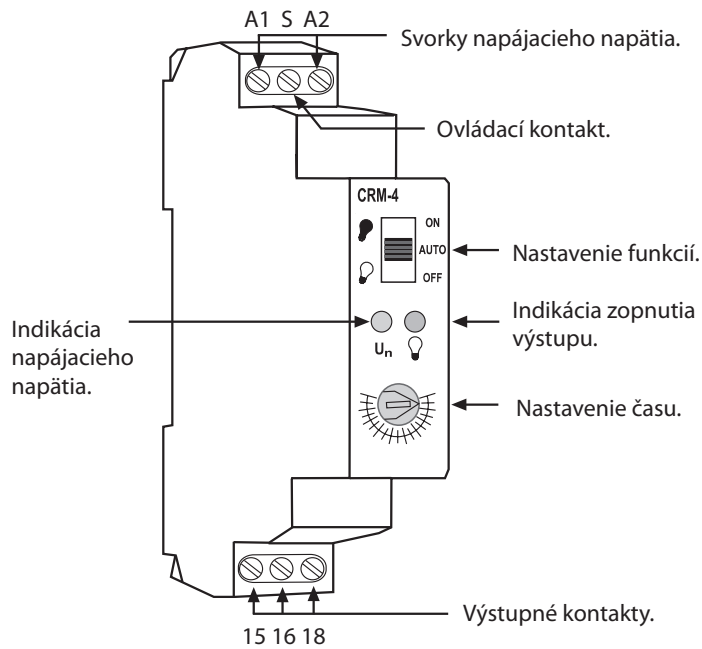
A1 S A2

Svorky napájacieho napätia.

Ovládací kontakt.

CRM-4

ON

AUTO

OFF

Nastavenie funkcií.

Indikácia napájacieho napätia.

Indikácia zopnutia výstupu.

$U_n$

Nastavenie času.

Výstupné kontakty.

15 16 18